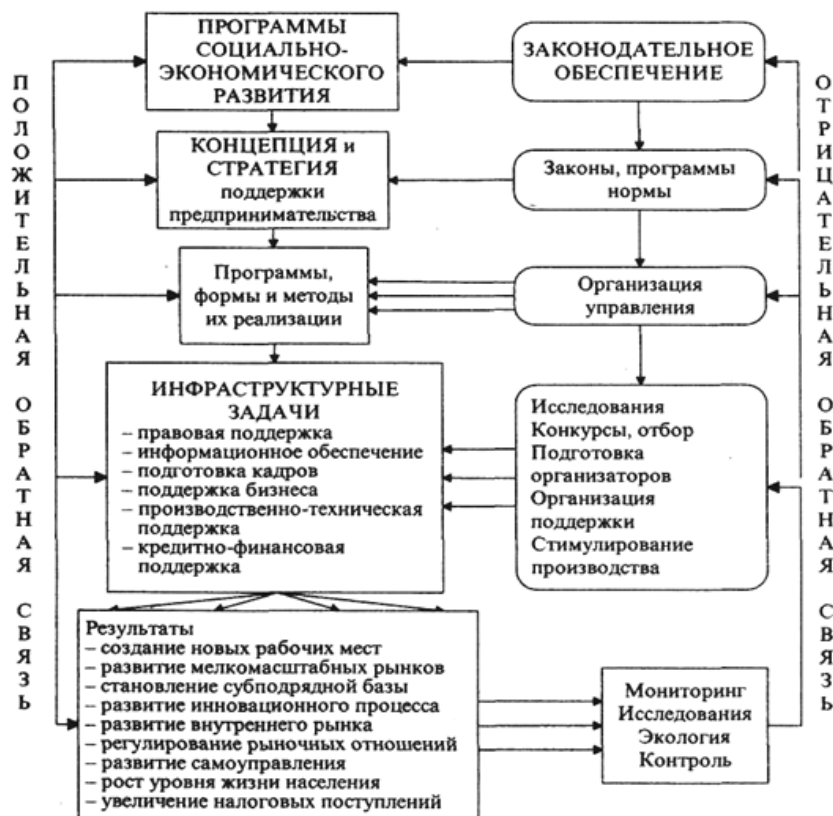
П О Л О Ж И Т Е Л Ь Н А Я О Б Р А Т Н А Я С В Я З Ь

ПРОГРАММЫ СОЦИАЛЬНО-ЭКОНОМИЧЕСКОГО РАЗВИТИЯ

ЗАКОНОДАТЕЛЬНОЕ ОБЕСПЕЧЕНИЕ

О Т Р И Ц А Т Е Л Ь Н А Я О Б Р А Т Н А Я С В Я З Ь

КОНЦЕПЦИЯ и СТРАТЕГИЯ поддержки предпринимательства

Законы, программы нормы

Программы, формы и методы их реализации

Организация управления

ИНФРАСТРУКТУРНЫЕ ЗАДАЧИ
– правовая поддержка
– информационное обеспечение
– подготовка кадров
– поддержка бизнеса
– производственно-техническая поддержка
– кредитно-финансовая поддержка

Исследования
Конкурсы, отбор
Подготовка организаторов
Организация поддержки
Стимулирование производства

Результаты
– создание новых рабочих мест
– развитие мелкомасштабных рынков
– становление субподрядной базы
– развитие инновационного процесса
– развитие внутреннего рынка
– регулирование рыночных отношений
– развитие самоуправления
– рост уровня жизни населения
– увеличение налоговых поступлений

Мониторинг
Исследования
Экология
Контроль